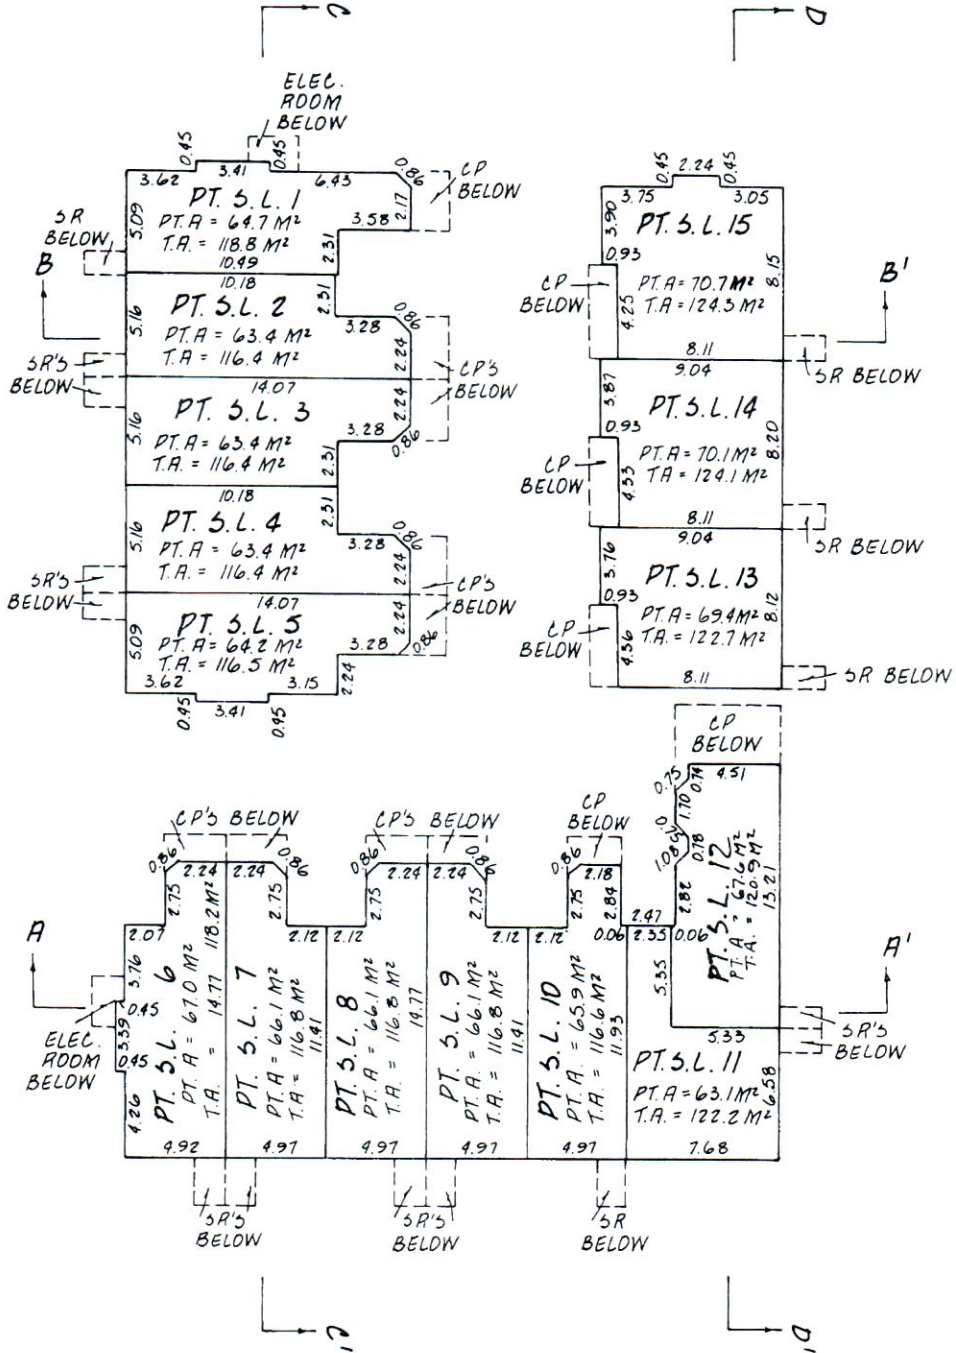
C

D

ELEC. ROOM BELOW

0.45 3.41 0.45

3.62 6.43 0.86 CP BELOW

SR BELOW

B

PT. S.L. 1
PT. A = 64.7 M²
T.A. = 118.8 M²

5.09 3.58 2.17 2.31

10.49

10.18

PT. S.L. 2
PT. A = 63.4 M²
T.A. = 116.4 M²

5.16 2.31 3.28 0.86 2.24

SR'S BELOW

14.07

CP'S BELOW

PT. S.L. 3
PT. A = 63.4 M²
T.A. = 116.4 M²

5.16 3.28 2.24 0.86 2.31

10.18

PT. S.L. 4
PT. A = 63.4 M²
T.A. = 116.4 M²

5.16 2.31 3.28 0.86 2.24

SR'S BELOW

14.07

CP'S BELOW

PT. S.L. 5
PT. A = 64.2 M²
T.A. = 116.5 M²

5.09 3.28 2.24 0.86 2.24

3.62 3.15

0.95 3.41 0.95

0.45 2.24 0.45

3.75 3.05

PT. S.L. 15

3.90 0.93 8.15

CP BELOW

PT. A = 70.7 M²
T.A. = 124.3 M²

4.25

B'

8.11

9.04

SR BELOW

PT. S.L. 14

3.87 0.93 8.20

CP BELOW

PT. A = 70.1 M²
T.A. = 124.1 M²

4.53

8.11

9.04

SR BELOW

PT. S.L. 13

3.76 0.93

CP BELOW

PT. A = 69.4 M² 8.12
T.A. = 122.7 M²

4.56

8.11

SR BELOW

CP BELOW

0.75 0.74 4.51

1.70 0 1.08 0.78

CP'S BELOW

CP'S BELOW

CP BELOW

0.86 2.24 2.24 0.86

0.86 2.24 2.24 0.86

0.86 2.18

2.75 2.75 2.75 2.75 2.75 2.84 2.82

PT. S.L. 12
PT. A = 67.6 M²
T.A. = 120.9 M²
13.21

A

2.07 2.12 2.12 2.12 2.12 0.06 2.47 2.35 0.06

A'

3.76 0.45 3.39 0.45 4.26

ELEC. ROOM BELOW

PT. S.L. 6
PT. A = 67.0 M²
T.A. = 118.2 M²
14.77

PT. S.L. 7
PT. A = 66.1 M²
T.A. = 116.8 M²
11.41

PT. S.L. 8
PT. A = 66.1 M²
T.A. = 116.8 M²
14.77

PT. S.L. 9
PT. A = 66.1 M²
T.A. = 116.8 M²
11.41

PT. S.L. 10
PT. A = 65.9 M²
T.A. = 116.6 M²
11.93

5.35

5.33

SR'S BELOW

PT. S.L. 11
PT. A = 63.1 M²
T.A. = 122.2 M²
6.58

4.92 4.97 4.97 4.97 4.97 7.68

SR'S BELOW

SR'S BELOW

SR BELOW

C

D